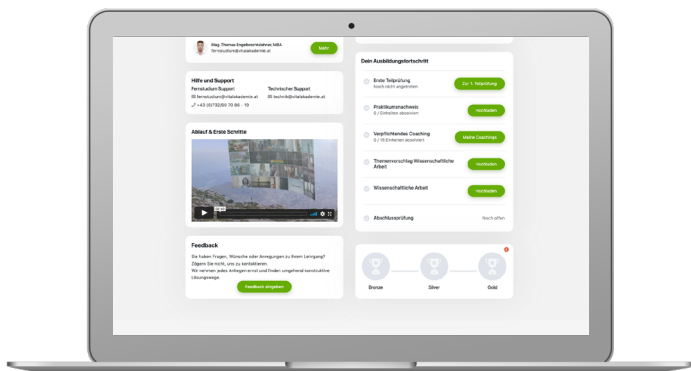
Mag. Thomas Engelbrechtsmüller, MBA
fernstudium@vitalakademie.at

Mehr

Hilfe und Support
Fernstudium Support
fernstudium@vitalakademie.at
+43 (0)732/60 70 86 - 19
Technischer Support
technik@vitalakademie.at

Ablauf & Erste Schritte

Feedback
Sie haben Fragen, Wünsche oder Anregungen zu Ihrem Lehrgang? Zögern Sie nicht, uns zu kontaktieren.
Wir nehmen jedes Anliegen ernst und finden umgehend konstruktive Lösungswege.

Feedback abgeben

Dein Ausbildungsfortschritt

Erste Teilprüfung
Noch nicht angetreten
Zur 1. Teilprüfung

Praktikumsnachweis
0 / 5 Einheiten absolviert
Hochladen

Verpflichtendes Coaching
0 / 10 Einheiten absolviert
Meine Coachings

Themenvorschlag Wissenschaftliche Arbeit
Hochladen

Wissenschaftliche Arbeit
Hochladen

Abschlussprüfung
Noch offen

Bronze
Silver
Gold